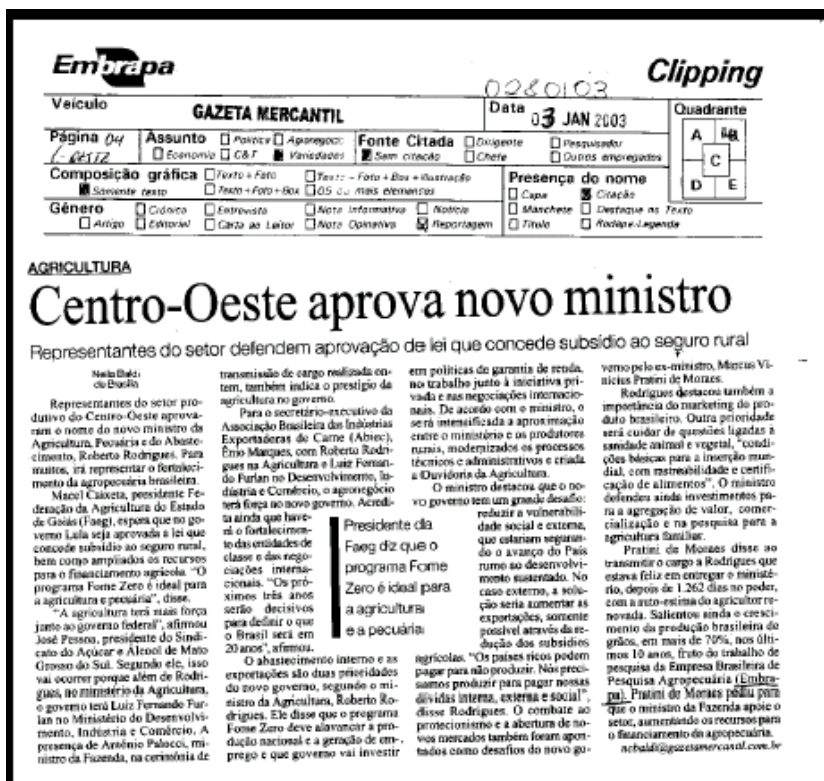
Embrapa

Clipping

0280103

| Veículo | GAZETA MERCANTIL | Data 03 JAN 2003 |
|---|---|---|

Página 04 1-CADERNO
Assunto ☐ Política ☐ Agronegócio ☐ Economia ☐ C&T ☒ Variedades
Fonte Citada ☐ Dirigente ☒ Sem citação ☐ Chefe ☐ Pesquisador ☐ Outros empregados

Quadrante
A B
C
D E

Composição gráfica ☐ Texto + Foto ☒ Somente texto ☐ Texto + Foto + Box ☐ Texto + Foto + Box + Ilustração ☐ 05 ou mais elementos

Presença do nome ☐ Capa ☐ Manchete ☐ Título ☒ Citação ☐ Destaque no Texto ☐ Rodapé-Legenda

Gênero ☐ Artigo ☐ Crônica ☐ Editorial ☐ Entrevista ☐ Carta ao Leitor ☐ Nota Informativa ☐ Nota Opinativa ☐ Notícia ☒ Reportagem

AGRICULTURA

Centro-Oeste aprova novo ministro

Representantes do setor defendem aprovação de lei que concede subsídio ao seguro rural

Neila Baldi
de Brasília

Representantes do setor produtivo do Centro-Oeste aprovaram o nome do novo ministro da Agricultura, Pecuária e do Abastecimento, Roberto Rodrigues. Para muitos, irá representar o fortalecimento da agropecuária brasileira.

Marcel Caixeta, presidente Federação da Agricultura do Estado de Goiás (Faeg), espera que no governo Lula seja aprovada a lei que concede subsídio ao seguro rural, bem como ampliados os recursos para o financiamento agrícola. "O programa Fome Zero é ideal para a agricultura e pecuária", disse.

"A agricultura terá mais força junto ao governo federal", afirmou José Pessoa, presidente do Sindicato do Açúcar e Álcool de Mato Grosso do Sul. Segundo ele, isso vai ocorrer porque além de Rodrigues, no ministério da Agricultura, o governo terá Luiz Fernando Furlan no Ministério do Desenvolvimento, Indústria e Comércio. A presença de Antônio Palocci, ministro da Fazenda, na cerimônia de transmissão de cargo realizada ontem, também indica o prestígio da agricultura no governo.

Para o secretário-executivo da Associação Brasileira das Indústrias Exportadoras de Carne (Abiec), Ênio Marques, com Roberto Rodrigues na Agricultura e Luiz Fernando Furlan no Desenvolvimento, Indústria e Comércio, o agronegócio terá força no novo governo. Acredita ainda que haverá o fortalecimento das entidades de classe e das negociações internacionais. "Os próximos três anos serão decisivos para definir o que o Brasil será em 20 anos", afirmou.

Presidente da Faeg diz que o programa Fome Zero é ideal para a agricultura e a pecuária

O abastecimento interno e as exportações são duas prioridades do novo governo, segundo o ministro da Agricultura, Roberto Rodrigues. Ele disse que o programa Fome Zero deve alavancar a produção nacional e a geração de emprego e que governo vai investir em políticas de garantia de renda, no trabalho junto à iniciativa privada e nas negociações internacionais. De acordo com o ministro, o será intensificada a aproximação entre o ministério e os produtores rurais, modernizados os processos técnicos e administrativos e criada a Ouvidoria da Agricultura.

O ministro destacou que o novo governo tem um grande desafio: reduzir a vulnerabilidade social e externa, que estariam segurando o avanço do País rumo ao desenvolvimento sustentado. No caso externo, a solução seria aumentar as exportações, somente possível através da redução dos subsídios agrícolas. "Os países ricos podem pagar para não produzir. Nós precisamos produzir para pagar nossas dívidas interna, externa e social", disse Rodrigues. O combate ao protecionismo e a abertura de novos mercados também foram apontados como desafios do novo governo pelo ex-ministro, Marcus Vinicius Pratini de Moraes.

Rodrigues destacou também a importância do marketing do produto brasileiro. Outra prioridade será cuidar de questões ligadas à sanidade animal e vegetal, "condições básicas para a inserção mundial, com rastreabilidade e certificação de alimentos". O ministro defendeu ainda investimentos para a agregação de valor, comercialização e na pesquisa para a agricultura familiar.

Pratini de Moraes disse ao transmitir o cargo a Rodrigues que estava feliz em entregar o ministério, depois de 1.262 dias no poder, com a auto-estima do agricultor renovada. Salientou ainda o crescimento da produção brasileira de grãos, em mais de 70%, nos últimos 10 anos, fruto do trabalho de pesquisa da Empresa Brasileira de Pesquisa Agropecuária (Embrapa). Pratini de Moraes pediu para que o ministro da Fazenda apoie o setor, aumentando os recursos para o financiamento da agropecuária.

nbaldi@gazetamercantil.com.br